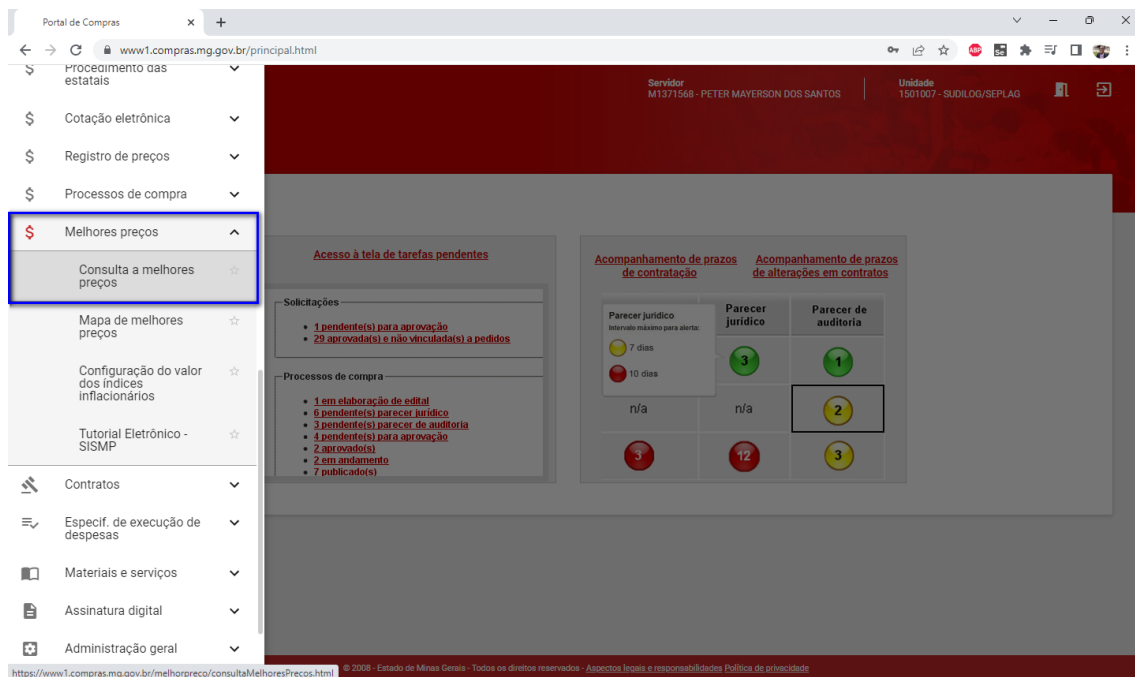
Portal de Compras

www1.compras.mg.gov.br/principal.html

Procedimento das estatais
Cotação eletrônica
Registro de preços
Processos de compra
Melhores preços
Consulta a melhores preços
Mapa de melhores preços
Configuração do valor dos índices inflacionários
Tutorial Eletrônico - SISMP
Contratos
Especif. de execução de despesas
Materiais e serviços
Assinatura digital
Administração geral

Servidor
M1371568 - PETER MAYERSON DOS SANTOS

Unidade
1501007 - SUDILOG/SEPLAG

Acesso à tela de tarefas pendentes

Solicitações
• 1 pendente(s) para aprovação
• 29 aprovada(s) e não vinculada(s) a pedidos

Processos de compra
• 1 em elaboração de edital
• 6 pendente(s) parecer jurídico
• 3 pendente(s) parecer de auditoria
• 4 pendente(s) para aprovação
• 2 aprovado(s)
• 2 em andamento
• 7 publicado(s)

Acompanhamento de prazos de contratação

Acompanhamento de prazos de alterações em contratos

Parecer jurídico
Intervalo máximo para alerta:
7 dias
10 dias

| | Parecer jurídico | Parecer de auditoria |
|---|---|---|
| | 3 | 1 |
| n/a | n/a | 2 |
| 3 | 12 | 3 |

https://www1.compras.mg.gov.br/melhorpreco/consultaMelhoresPrecos.html

© 2008 - Estado de Minas Gerais - Todos os direitos reservados - Aspectos legais e responsabilidades Política de privacidade